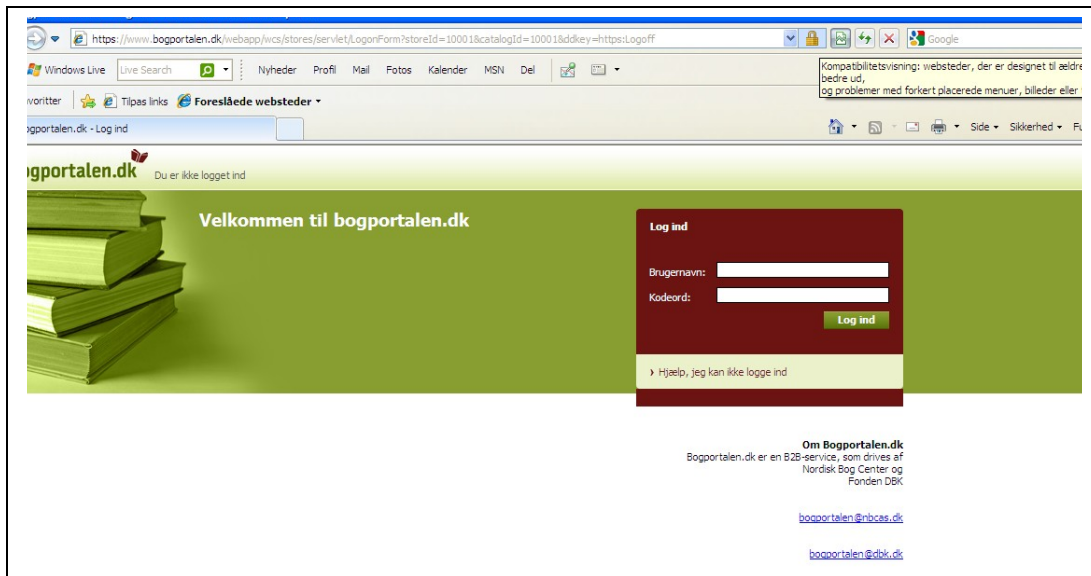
https://www.bogportalen.dk/webapp/wcs/stores/servlet/LogonForm?storeId=10001&catalogId=10001&ddkey=https:Logoff

Google

Windows Live Live Search Nyheder Profil Mail Fotos Kalender MSN Del

Kompatibilitetsvisning: websteder, der er designet til ældre bedre ud,
og problemer med forkert placerede menuer, billeder eller

voritter Tilpas links Foreslåede websteder

gportalen.dk - Log ind

Side Sikkerhed Fu

gportalen.dk Du er ikke logget ind

Velkommen til bogportalen.dk

Log ind

Brugernavn:

Kodeord:

Log ind

› Hjælp, jeg kan ikke logge ind

Om Bogportalen.dk
Bogportalen.dk er en B2B-service, som drives af Nordisk Bog Center og Fonden DBK

bogportalen@nbcas.dk

bogportalen@dbk.dk